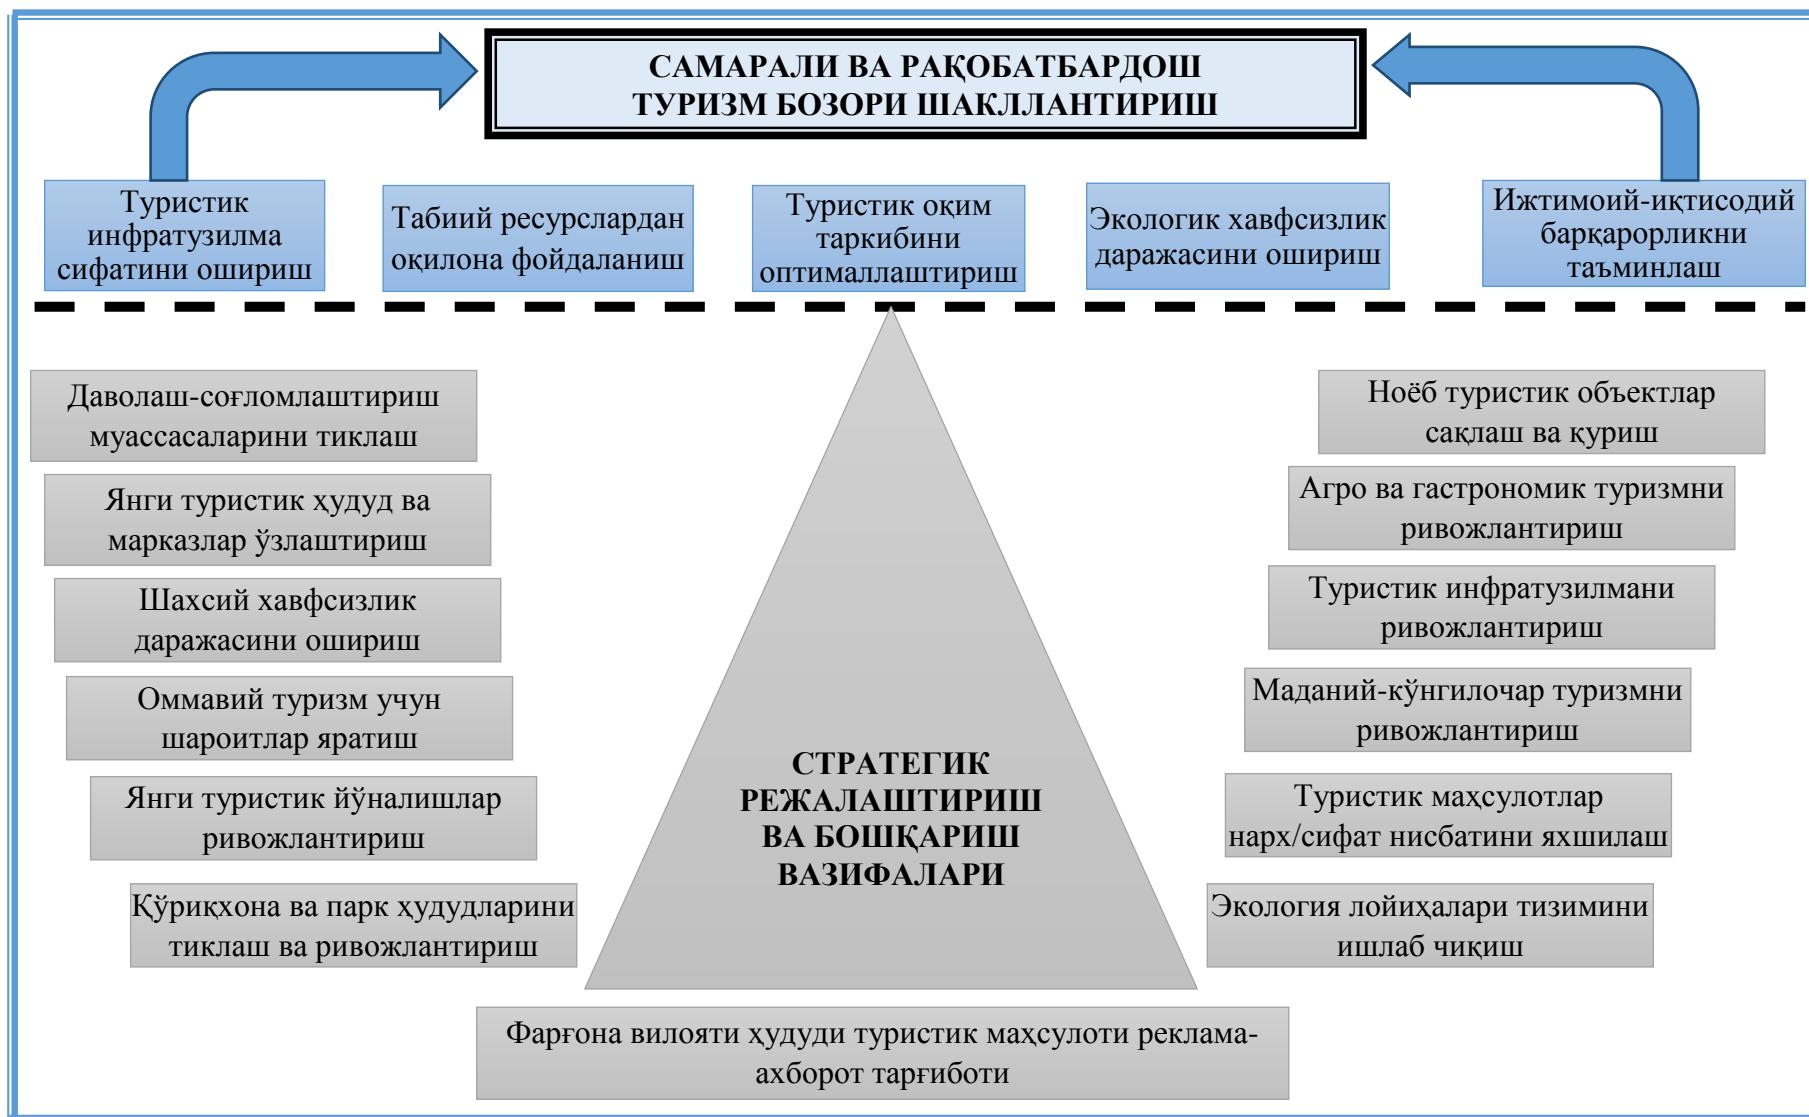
САМАРАЛИ ВА РАҚОБАТБАРДОШ ТУРИЗМ БОЗОРИ ШАКЛЛАНТИРИШ

Туристик инфратузилма сифатини ошириш

Табиий ресурслардан оқилона фойдаланиш

Туристик оқим таркибини оптималлаштириш

Экологик хавфсизлик даражасини ошириш

Ижтимоий-иқтисодий барқарорликни таъминлаш

Даволаш-соғломлаштириш муассасаларини тиклаш

Янги туристик ҳудуд ва марказлар ўзлаштириш

Шахсий хавфсизлик даражасини ошириш

Оммавий туризм учун шароитлар яратиш

Янги туристик йўналишлар ривожлантириш

Қўриқхона ва парк ҳудудларини тиклаш ва ривожлантириш

СТРАТЕГИК РЕЖАЛАШТИРИШ ВА БОШҚАРИШ ВАЗИФАЛАРИ

Ноёб туристик объектлар сақлаш ва қуриш

Агро ва гастрономик туризмни ривожлантириш

Туристик инфратузилмани ривожлантириш

Маданий-кўнгилочар туризмни ривожлантириш

Туристик маҳсулотлар нарх/сифат нисбатини яхшилаш

Экология лойиҳалари тизимини ишлаб чиқиш

Фарғона вилояти ҳудуди туристик маҳсулоти реклама-ахборот тарғиботи